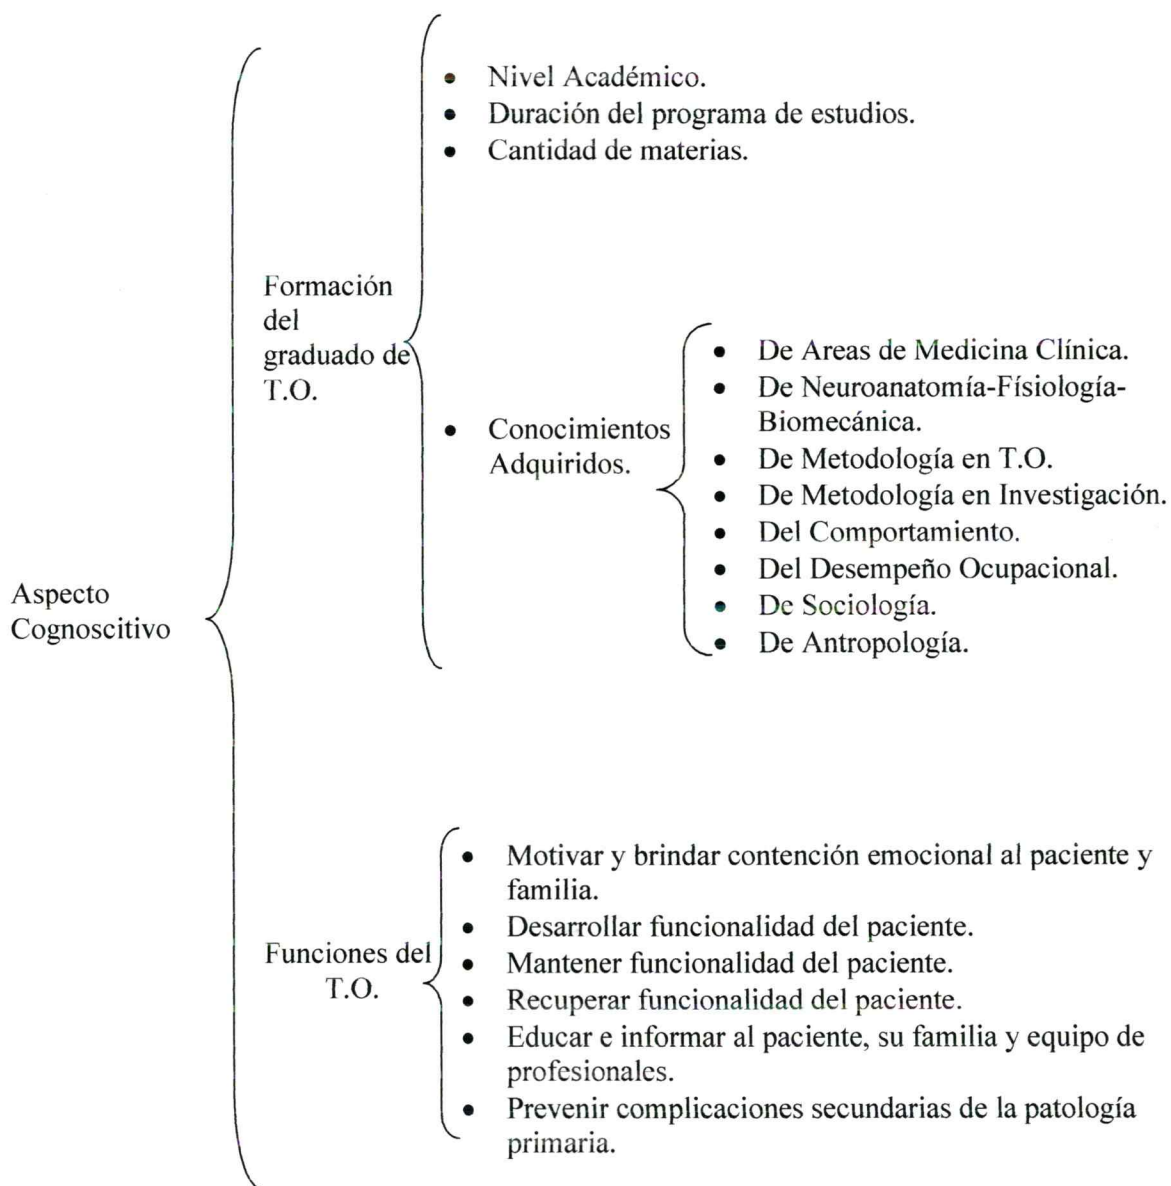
Aspecto Cognoscitivo

Formación del graduado de T.O.

- Nivel Académico.
- Duración del programa de estudios.
- Cantidad de materias.
- Conocimientos Adquiridos.

- De Areas de Medicina Clínica.
- De Neuroanatomía-Físiología-Biomecánica.
- De Metodología en T.O.
- De Metodología en Investigación.
- Del Comportamiento.
- Del Desempeño Ocupacional.
- De Sociología.
- De Antropología.

Funciones del T.O.

- Motivar y brindar contención emocional al paciente y familia.
- Desarrollar funcionalidad del paciente.
- Mantener funcionalidad del paciente.
- Recuperar funcionalidad del paciente.
- Educar e informar al paciente, su familia y equipo de profesionales.
- Prevenir complicaciones secundarias de la patología primaria.